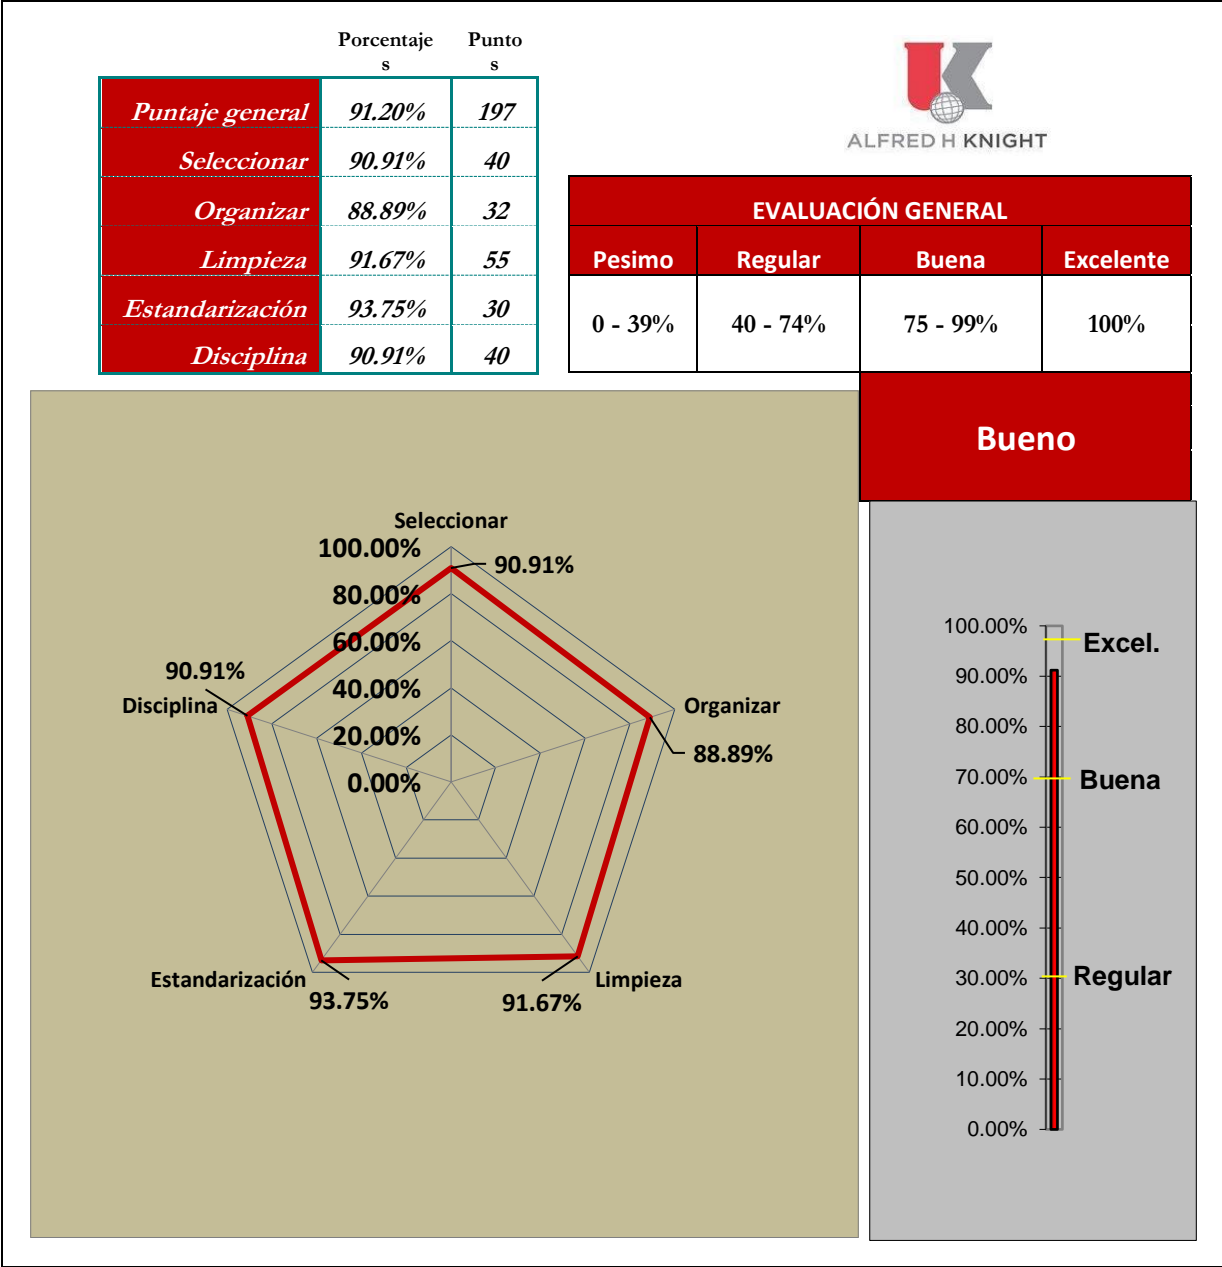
| | Porcentajes | Puntos |
|---|---|---|
| Puntaje general | 91.20% | 197 |
| Seleccionar | 90.91% | 40 |
| Organizar | 88.89% | 32 |
| Limpieza | 91.67% | 55 |
| Estandarización | 93.75% | 30 |
| Disciplina | 90.91% | 40 |

ALFRED H KNIGHT

| EVALUACIÓN GENERAL | | | |
|---|---|---|---|
| Pesimo | Regular | Buena | Excelente |
| 0 - 39% | 40 - 74% | 75 - 99% | 100% |

Bueno

Seleccionar
100.00%
80.00%
60.00%
40.00%
20.00%
0.00%
90.91%
Organizar
88.89%
Limpieza
91.67%
Estandarización
93.75%
90.91%
Disciplina

100.00%
90.00%
80.00%
70.00%
60.00%
50.00%
40.00%
30.00%
20.00%
10.00%
0.00%
Excel.
Buena
Regular